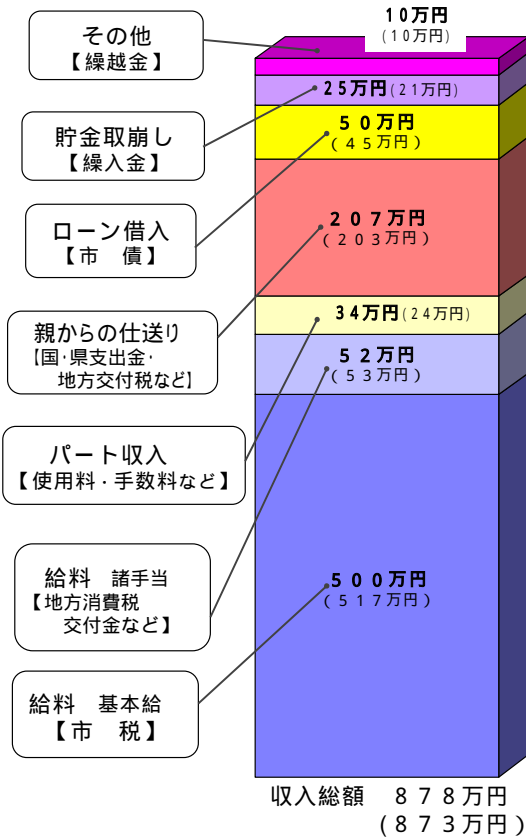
その他
【繰越金】

貯金取崩し
【繰入金】

ローン借入
【市　債】

親からの仕送り
【国･県支出金･地方交付税など】

パート収入
【使用料･手数料など】

給料　諸手当
【地方消費税交付金など】

給料　基本給
【市　税】

10万円
(10万円)

25万円(21万円)

50万円
(45万円)

207万円
(203万円)

34万円(24万円)

52万円
(53万円)

500万円
(517万円)

収入総額　878万円
(873万円)